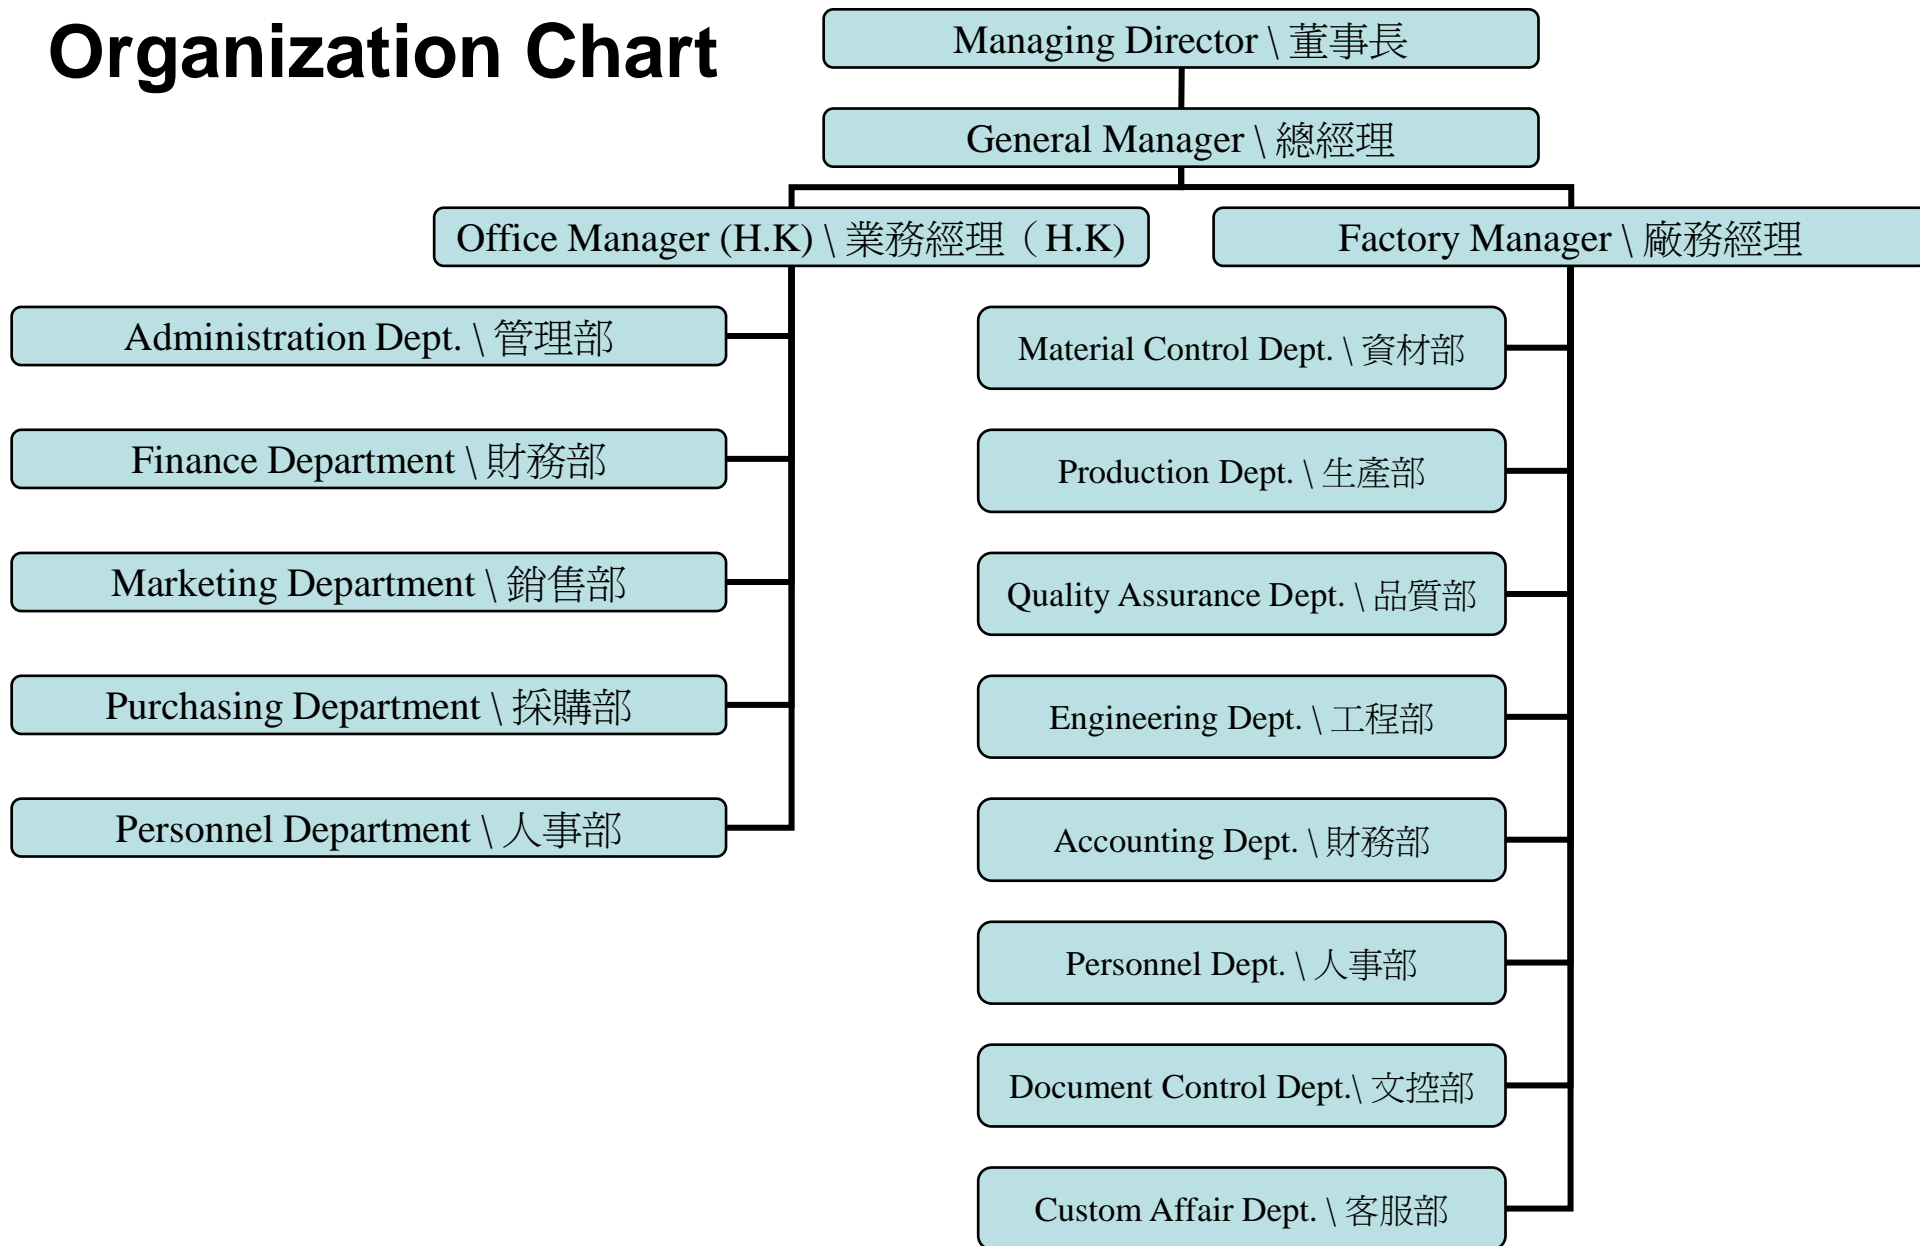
Organization Chart

Managing Director \ 董事長

General Manager \ 總經理

Office Manager (H.K) \ 業務經理（H.K)

Factory Manager \ 廠務經理

Administration Dept. \ 管理部

Finance Department \ 財務部

Marketing Department \ 銷售部

Purchasing Department \ 採購部

Personnel Department \ 人事部

Material Control Dept. \ 資材部

Production Dept. \ 生產部

Quality Assurance Dept. \ 品質部

Engineering Dept. \ 工程部

Accounting Dept. \ 財務部

Personnel Dept. \ 人事部

Document Control Dept.\ 文控部

Custom Affair Dept. \ 客服部